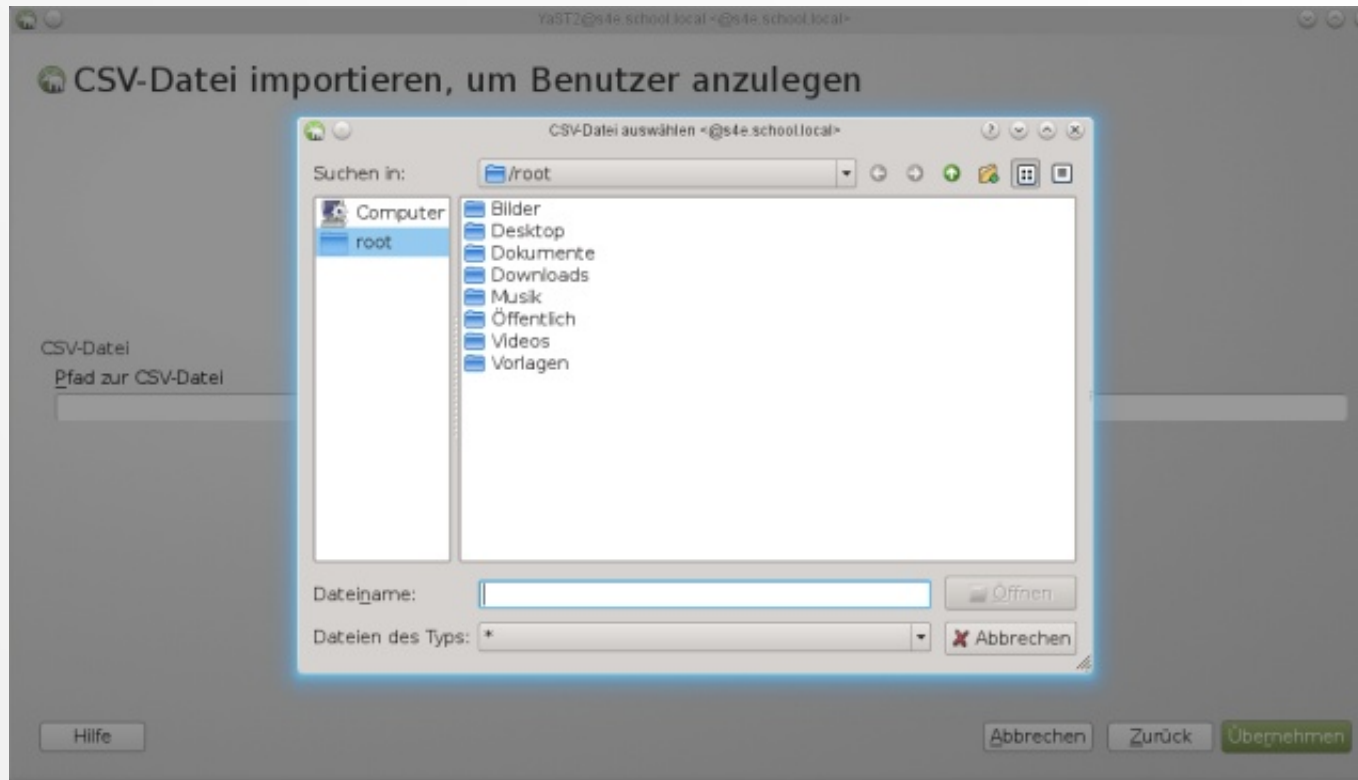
YaST2@s4e.school.local <@s4e.school.local>

CSV-Datei importieren, um Benutzer anzulegen

CSV-Datei auswählen <@s4e.school.local>

Suchen in: /root

Computer
root

Bilder
Desktop
Dokumente
Downloads
Musik
Öffentlich
Videos
Vorlagen

Dateiname:
Öffnen
Dateien des Typs: *
Abbrechen

CSV-Datei
Pfad zur CSV-Datei

Hilfe
Abbrechen
Zurück
Übernehmen